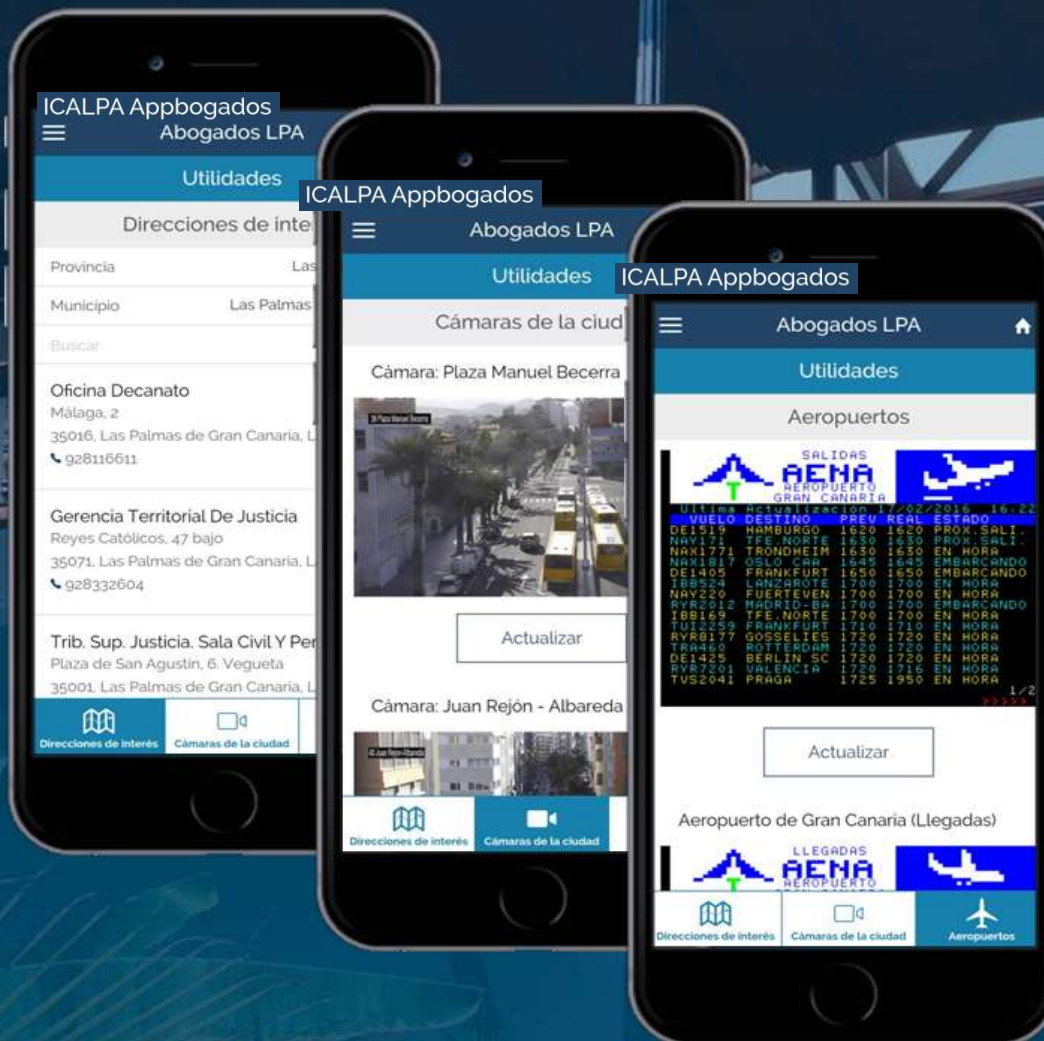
ICALPA Appbogados
Abogados LPA
Utilidades
Direcciones de inte
Provincia Las
Municipio Las Palmas
Buscar
Oficina Decanato
Málaga, 2
35016, Las Palmas de Gran Canaria, L
928116611
Gerencia Territorial De Justicia
Reyes Católicos, 47 bajo
35071, Las Palmas de Gran Canaria, L
928332604
Trib. Sup. Justicia. Sala Civil Y Per
Plaza de San Agustín, 6. Vegueta
35001, Las Palmas de Gran Canaria, L
Direcciones de interés
Cámaras de la ciudad

ICALPA Appbogados
Abogados LPA
Utilidades
Cámaras de la ciud
Cámara: Plaza Manuel Becerra
Actualizar
Cámara: Juan Rejón - Albareda
Direcciones de interés
Cámaras de la ciudad

ICALPA Appbogados
Abogados LPA
Utilidades
Aeropuertos
SALIDAS
AENA
AEROPUERTO
GRAN CANARIA
Ultima Actualizacion 17/02/2016 16:22
| VUELO | DESTINO | PREV | REAL | ESTADO |
|---|---|---|---|---|
| DE1519 | HAMBURGO | 1620 | 1620 | PROX.SALI. |
| NAY171 | TFE.NORTE | 1630 | 1630 | PROX.SALI. |
| NAX1771 | TRONDHEIM | 1630 | 1630 | EN HORA |
| NAX1817 | OSLO GAR | 1645 | 1645 | EMBARCANDO |
| DE1405 | FRANKFURT | 1650 | 1650 | EMBARCANDO |
| IBB524 | LANZAROTE | 1700 | 1700 | EN HORA |
| NAY220 | FUERTEVEN | 1700 | 1700 | EN HORA |
| RYR2012 | MADRID-BA | 1700 | 1700 | EMBARCANDO |
| IBB169 | TFE.NORTE | 1700 | 1700 | EN HORA |
| TUI2259 | FRANKFURT | 1710 | 1710 | EN HORA |
| RYR8177 | GOSSELIES | 1720 | 1720 | EN HORA |
| TRA460 | ROTTERDAM | 1720 | 1720 | EN HORA |
| DE1425 | BERLIN SC | 1720 | 1720 | EN HORA |
| RYR7201 | VALENCIA | 1720 | 1716 | EN HORA |
| TVS2041 | PRAGA | 1725 | 1950 | EN HORA |
1/2
Actualizar
Aeropuerto de Gran Canaria (Llegadas)
LLEGADAS
AENA
AEROPUERTO
Direcciones de interés
Cámaras de la ciudad
Aeropuertos